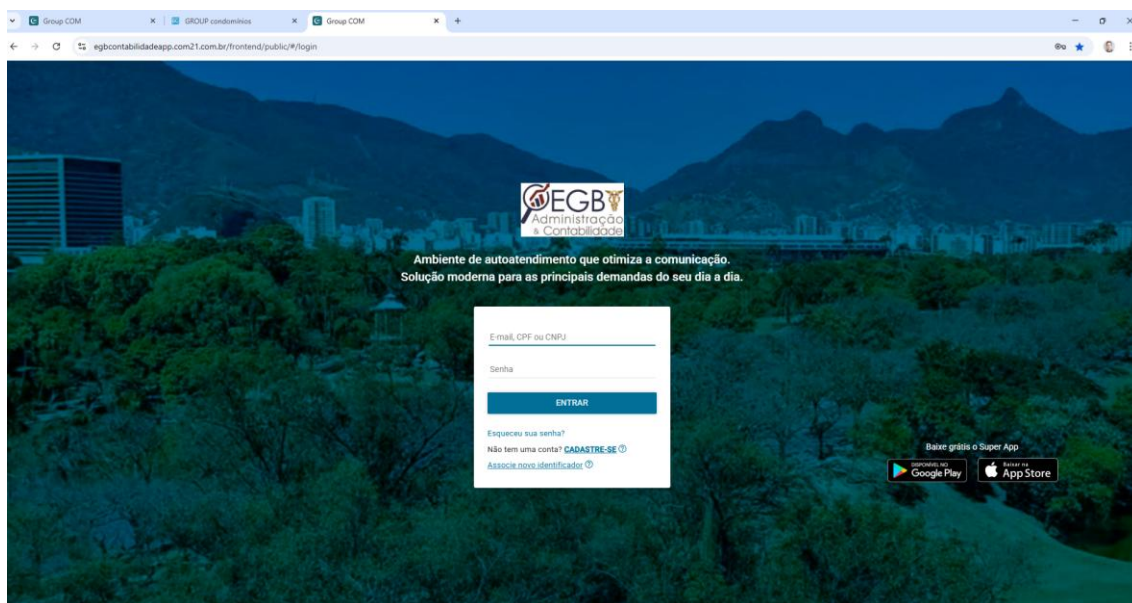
Group COM
GROUP condominios
Group COM
egbcontabilidadeapp.com21.com.br/frontend/public/#/login

EGB
Administração & Contabilidade

Ambiente de autoatendimento que otimiza a comunicação.
Solução moderna para as principais demandas do seu dia a dia.

E-mail, CPF ou CNPJ

Senha

ENTRAR

Esqueceu sua senha?
Não tem uma conta? CADASTRE-SE
Associe novo identificador

Baixe grátis o Super App
DISPONÍVEL NO Google Play
Baixar na App Store